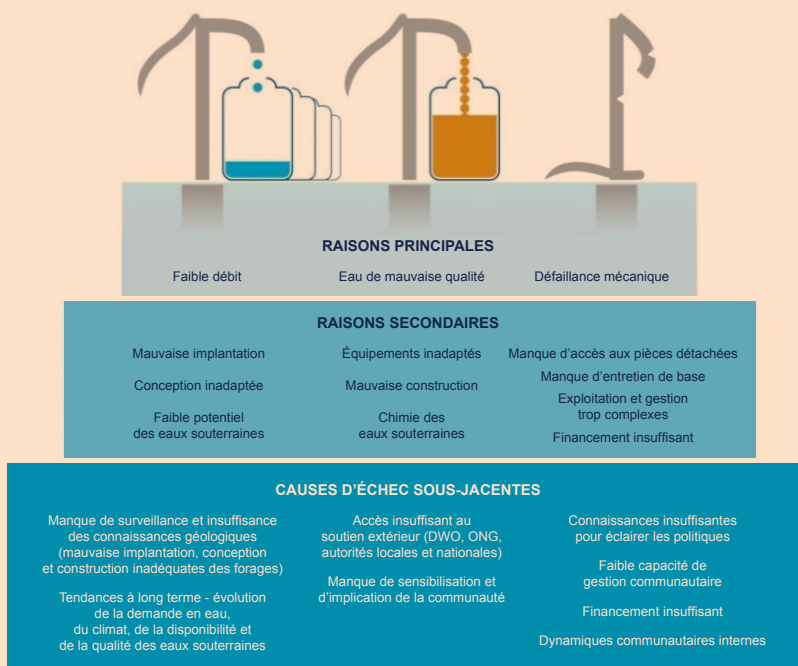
RAISONS PRINCIPALES

Faible débit

Eau de mauvaise qualité

Défaillance mécanique

RAISONS SECONDAIRES

Mauvaise implantation

Conception inadaptée

Faible potentiel des eaux souterraines

Équipements inadaptés

Mauvaise construction

Chimie des eaux souterraines

Manque d'accès aux pièces détachées

Manque d'entretien de base

Exploitation et gestion trop complexes

Financement insuffisant

CAUSES D'ÉCHEC SOUS-JACENTES

Manque de surveillance et insuffisance des connaissances géologiques (mauvaise implantation, conception et construction inadéquates des forages)

Tendances à long terme - évolution de la demande en eau, du climat, de la disponibilité et de la qualité des eaux souterraines

Accès insuffisant au soutien extérieur (DWO, ONG, autorités locales et nationales)

Manque de sensibilisation et d'implication de la communauté

Connaissances insuffisantes pour éclairer les politiques

Faible capacité de gestion communautaire

Financement insuffisant

Dynamiques communautaires internes